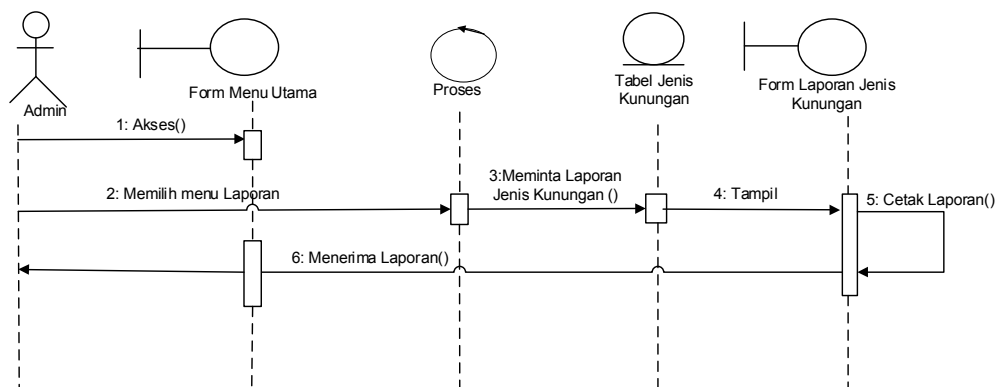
Admin

Form Menu Utama

Proses

Tabel Jenis Kunungan

Form Laporan Jenis Kunungan

1: Akses()

2: Memilih menu Laporan

3:Meminta Laporan Jenis Kunungan ()

4: Tampil

5: Cetak Laporan()

6: Menerima Laporan()